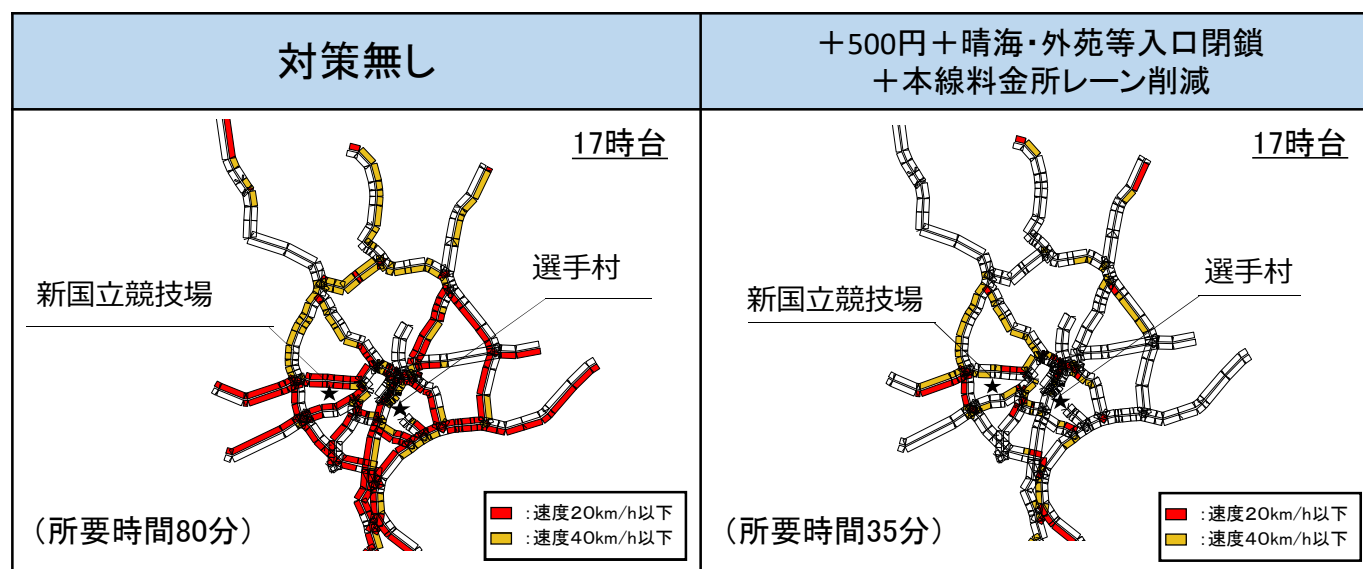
| 対策無し | ＋500円＋晴海・外苑等入口閉鎖 ＋本線料金所レーン削減 |
|---|---|
| 17時台 新国立競技場 選手村 （所要時間80分） ：速度20km/h以下 ：速度40km/h以下 | 17時台 新国立競技場 選手村 （所要時間35分） ：速度20km/h以下 ：速度40km/h以下 |